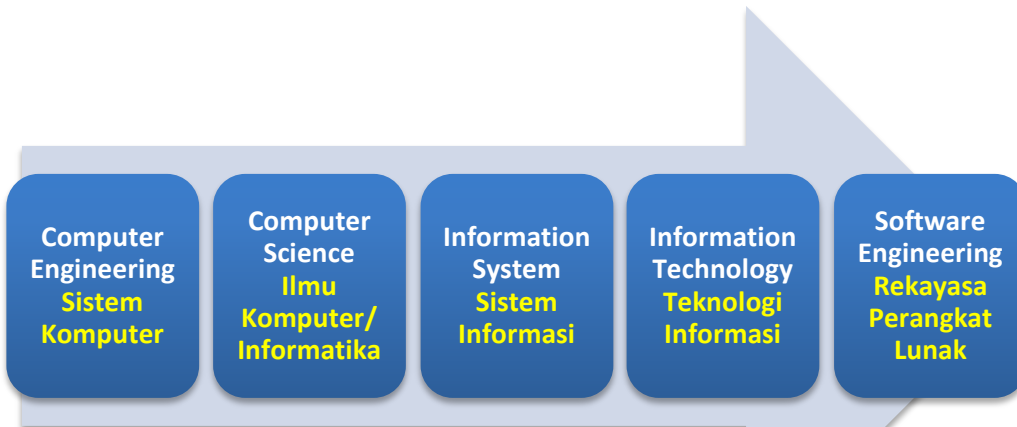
Computer Engineering
Sistem Komputer

Computer Science
Ilmu Komputer/ Informatika

Information System
Sistem Informasi

Information Technology
Teknologi Informasi

Software Engineering
Rekayasa Perangkat Lunak